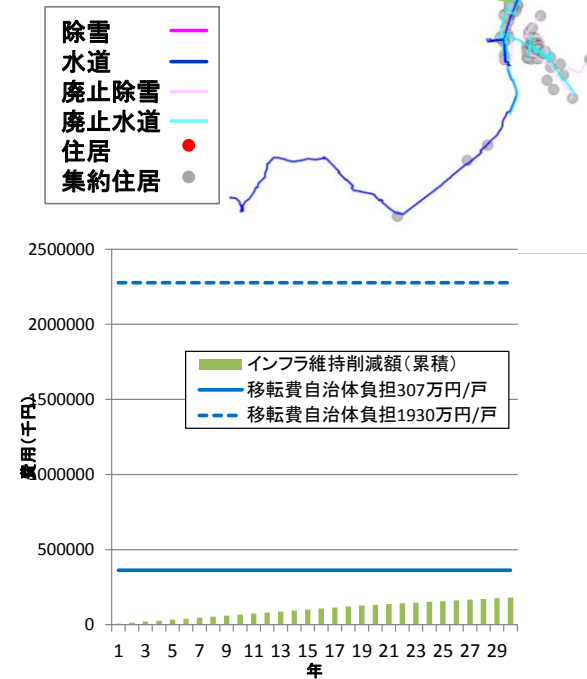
除雪
水道
廃止除雪
廃止水道
住居
集約住居

2500000
2000000
1500000
1000000
500000
0

費用（千円）

インフラ維持削減額（累積）
移転費自治体負担307万円/戸
移転費自治体負担1930万円/戸

1 3 5 7 9 11 13 15 17 19 21 23 25 27 29
年